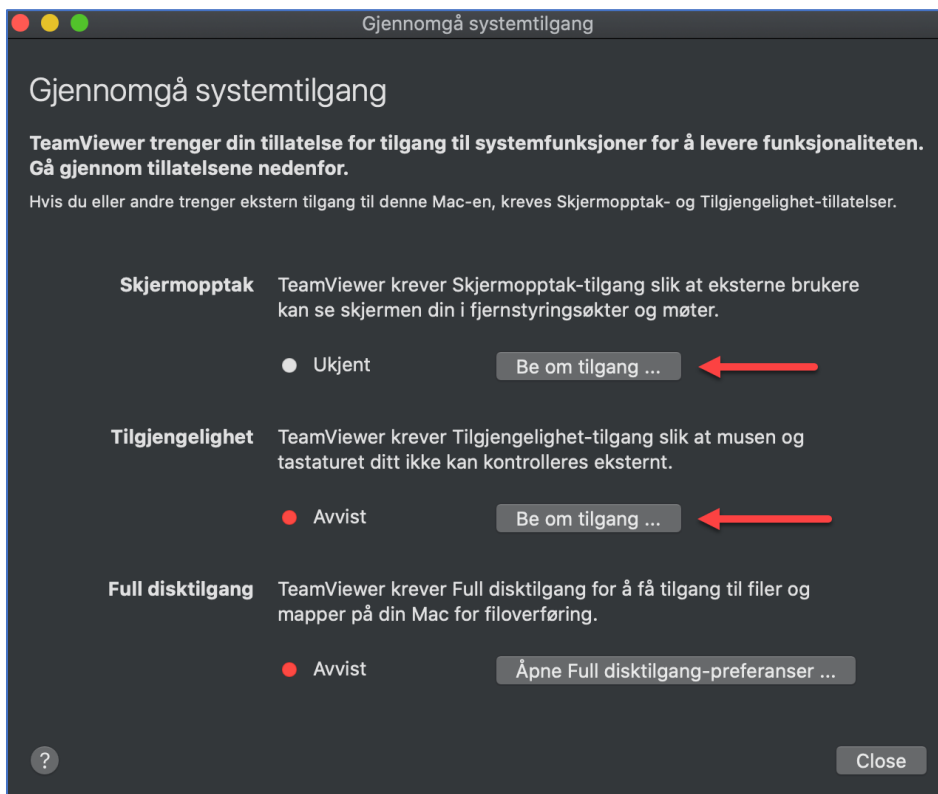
Gjennomgå systemtilgang

Gjennomgå systemtilgang

TeamViewer trenger din tillatelse for tilgang til systemfunksjoner for å levere funksjonaliteten. Gå gjennom tillatelsene nedenfor.

Hvis du eller andre trenger ekstern tilgang til denne Mac-en, kreves Skjermopptak- og Tilgjengelighet-tillatelser.

Skjermopptak
TeamViewer krever Skjermopptak-tilgang slik at eksterne brukere kan se skjermen din i fjernstyringsøkter og møter.

Ukjent
Be om tilgang ...

Tilgjengelighet
TeamViewer krever Tilgjengelighet-tilgang slik at musen og tastaturet ditt ikke kan kontrolleres eksternt.

Avvist
Be om tilgang ...

Full disktilgang
TeamViewer krever Full disktilgang for å få tilgang til filer og mapper på din Mac for filoverføring.

Avvist
Åpne Full disktilgang-preferanser ...

?
Close